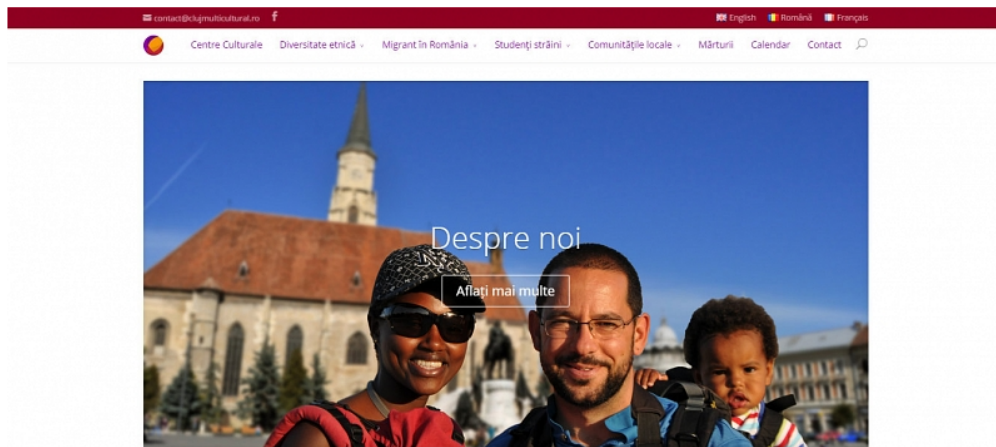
contact@clujmulticultural.ro f

English Română Français

Centre Culturale Diversitate etnică Migrant în România Studenți străini Comunitățile locale Mărturii Calendar Contact

Despre noi

Aflați mai multe